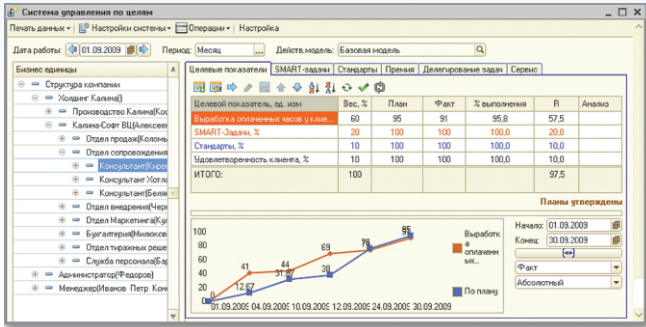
Система управления по целям

Печать данных ▾ | Настройки системы ▾ | Операции ▾ | Настройка

Дата работы: 01.09.2009 Период: Месяц ... Действ.модель: Базовая модель

Бизнес единицы
Структура компании
Холдинг Калина()
Производство Калина(Кол
Калина-Софт ВЦ(Алексеем
Отдел продаж(Коломь
Отдел сопровождения
Консультант(Кирел
Консультант Хотла
Консультант(Беляе
Отдел внедрения(Черн
Отдел Маркетинга(Куз
Бухгалтерия(Милюкос
Отдел тиражных реше
Служба персонала(Бар
Администратор(Федоров)
Менеджер(Иванов Петр Конс

Целевые показатели | SMART-задачи | Стандарты | Премия | Делегирование задач | Сервис

| Целевой показатель, ед. изм | Вес, % | План | Факт | % выполнения | R | Анализ |
|---|---|---|---|---|---|---|
| Выработка оплаченных часов у кли... | 60 | 95 | 91 | 95,8 | 57,5 | |
| SMART-Задачи, % | 20 | 100 | 100 | 100,0 | 20,0 | |
| Стандарты, % | 10 | 100 | 100 | 100,0 | 10,0 | |
| Удовлетворенность клиента, % | 10 | 100 | 100 | 100,0 | 10,0 | |
| ИТОГО: | 100 | | | | 97,5 | |

Планы утверждены

100
80
60
40
20
0
41
44
69
78
95
85
12,67
31,67
30
0
01.09.2009 04.09.2009 08.09.2009 10.09.2009 12.09.2009 24.09.2009 30.09.2009

Выработка оплаченн ых...
По плану

Начало: 01.09.2009
Конец: 30.09.2009
Факт
Абсолютный